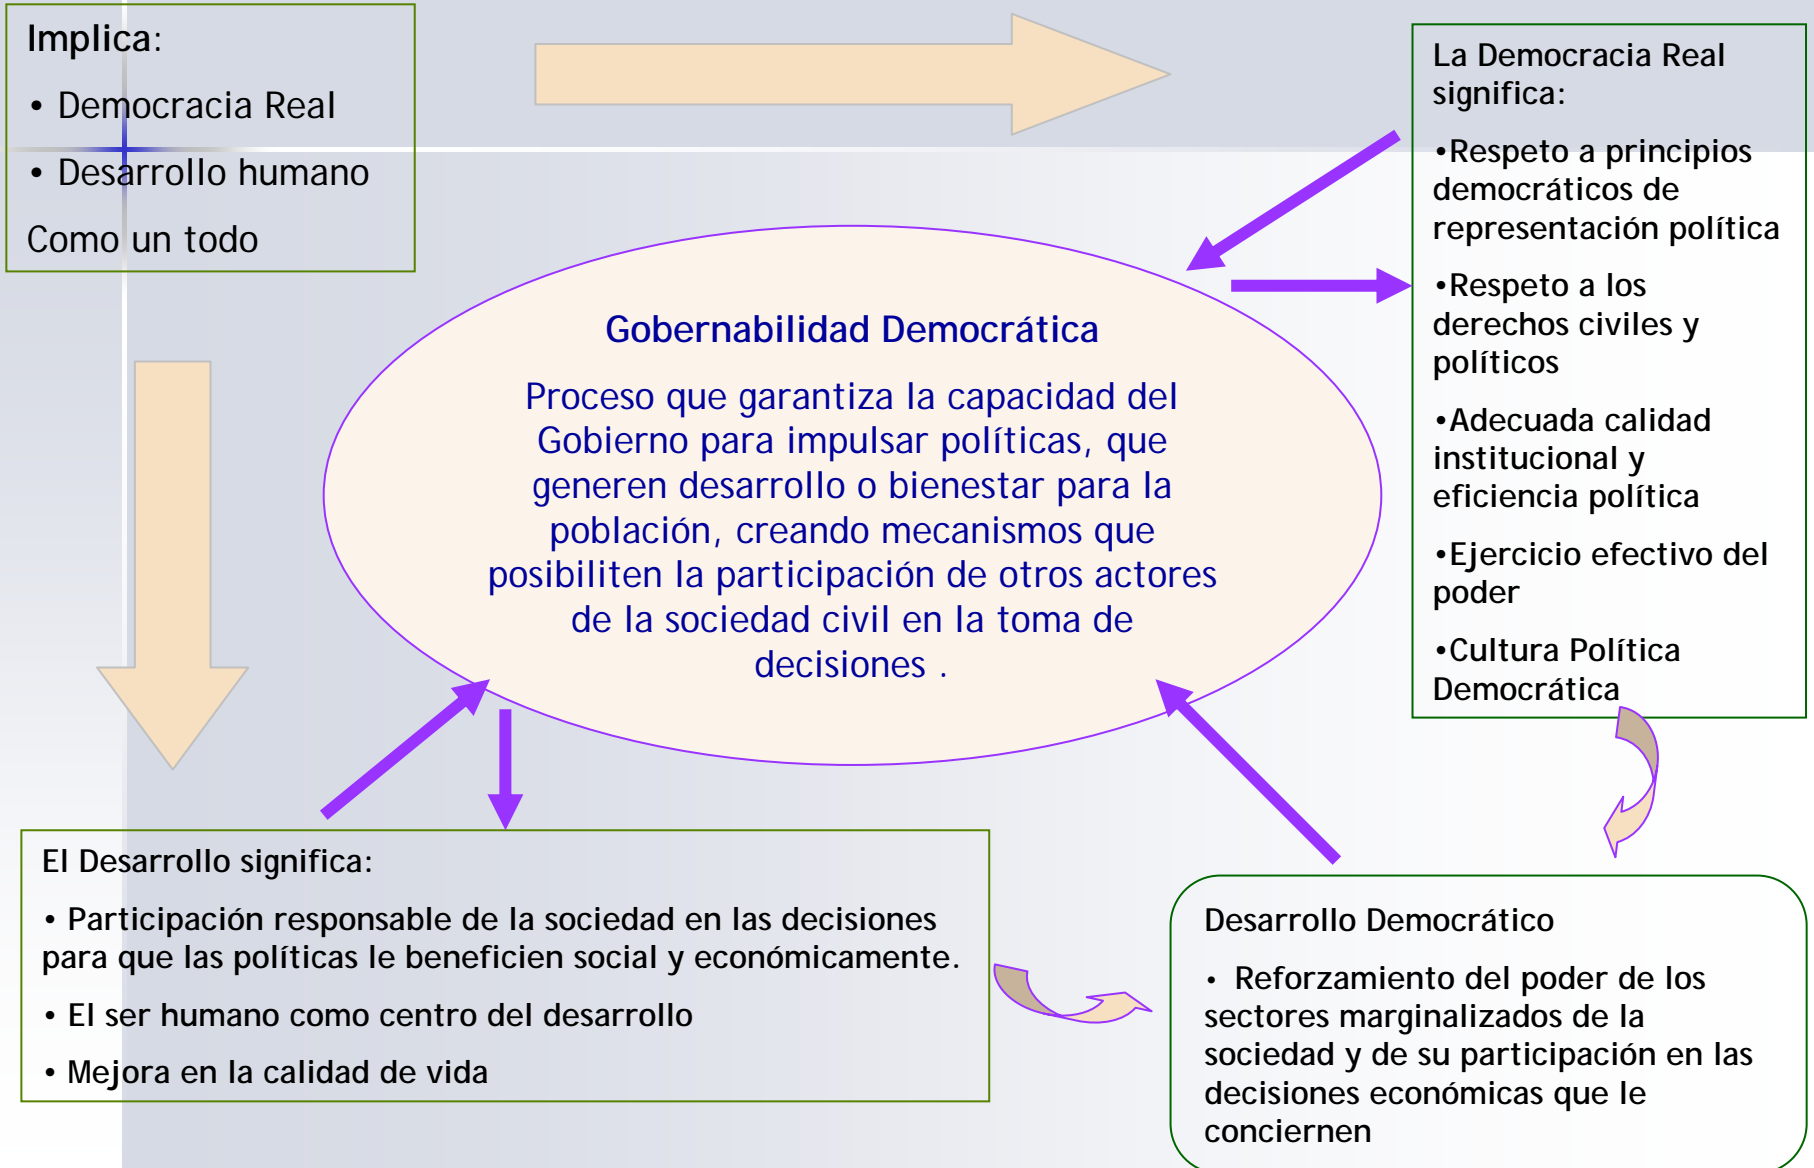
Implica:

• Democracia Real

• Desarrollo humano

Como un todo

La Democracia Real significa:

•Respeto a principios democráticos de representación política

•Respeto a los derechos civiles y políticos

•Adecuada calidad institucional y eficiencia política

•Ejercicio efectivo del poder

•Cultura Política Democrática

Gobernabilidad Democrática

Proceso que garantiza la capacidad del Gobierno para impulsar políticas, que generen desarrollo o bienestar para la población, creando mecanismos que posibiliten la participación de otros actores de la sociedad civil en la toma de decisiones .

El Desarrollo significa:

• Participación responsable de la sociedad en las decisiones para que las políticas le beneficien social y económicamente.

• El ser humano como centro del desarrollo

• Mejora en la calidad de vida

Desarrollo Democrático

• Reforzamiento del poder de los sectores marginalizados de la sociedad y de su participación en las decisiones económicas que le conciernen